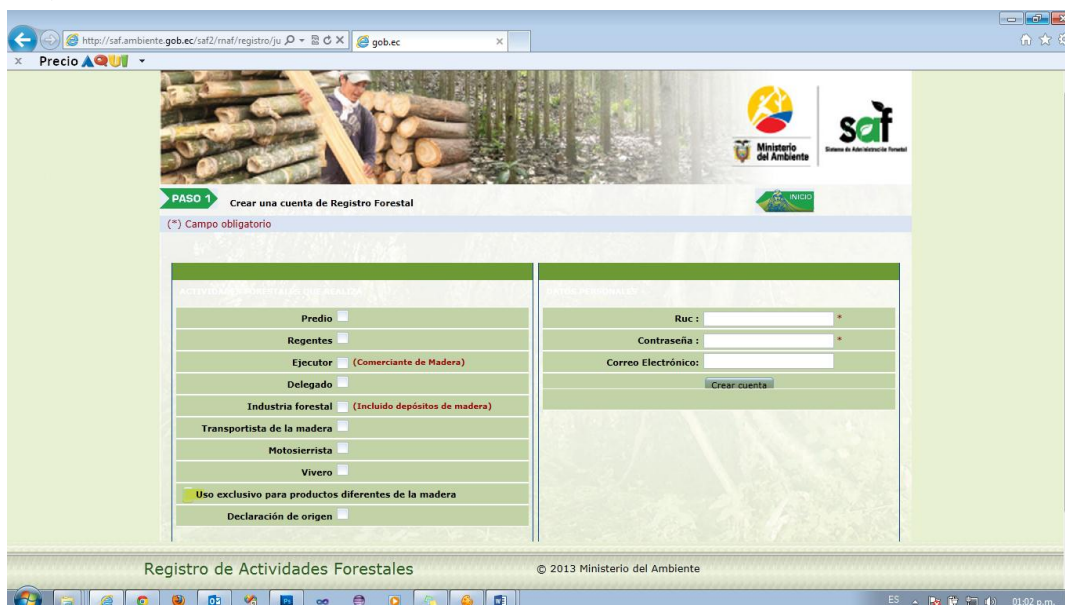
http://saf.ambiente.gob.ec/saf2/rnaf/registro/ju
gob.ec
x Precio AQUI

Ministerio del Ambiente
saf
Sistema de Administración Forestal

PASO 1 Crear una cuenta de Registro Forestal
INICIO
(*) Campo obligatorio

ACTIVIDADES FORESTALES QUE REALIZA

Predio
Regentes
Ejecutor (Comerciante de Madera)
Delegado
Industria forestal (Incluido depósitos de madera)
Transportista de la madera
Motosierrista
Vivero
Uso exclusivo para productos diferentes de la madera
Declaración de origen

DATOS PERSONALES

Ruc : *
Contraseña : *
Correo Electrónico:
Crear cuenta

Registro de Actividades Forestales
© 2013 Ministerio del Ambiente

ES 01:02 p.m.